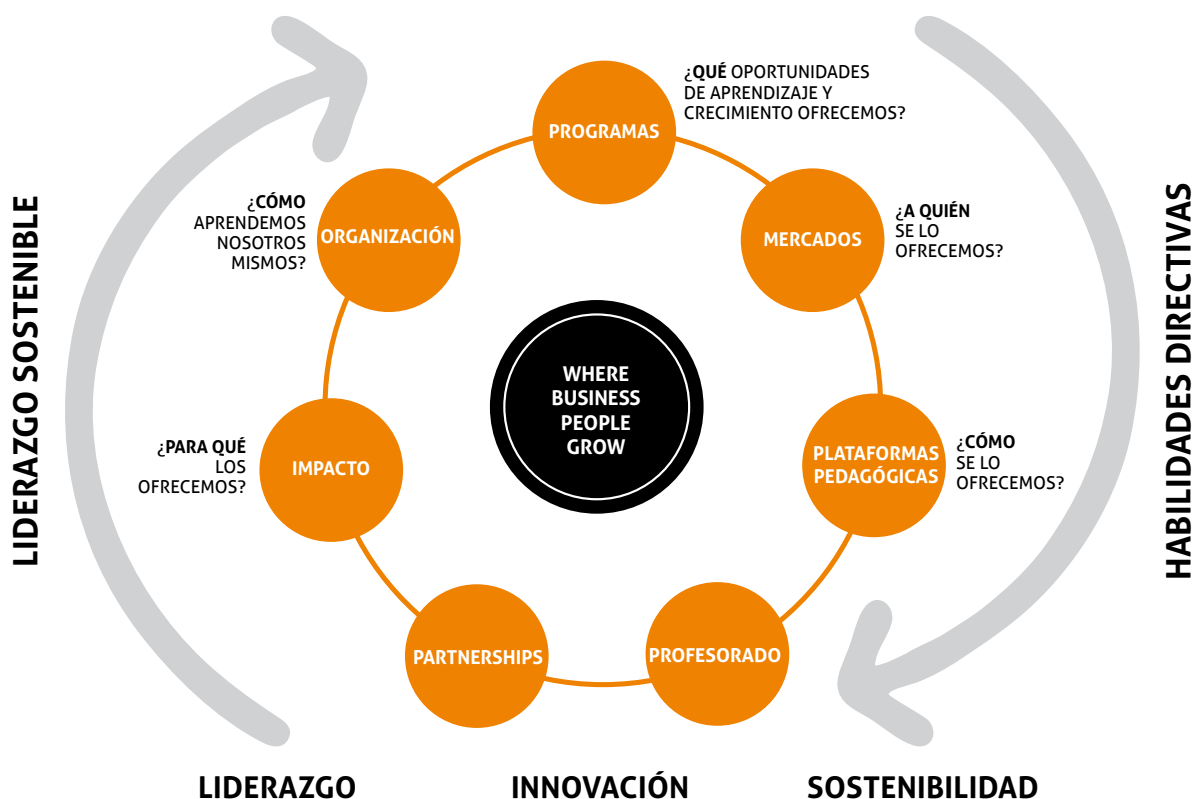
LIDERAZGO SOSTENIBLE

¿QUÉ OPORTUNIDADES DE APRENDIZAJE Y CRECIMIENTO OFRECEMOS?

PROGRAMAS

¿CÓMO APRENDEMOS NOSOTROS MISMOS?

ORGANIZACIÓN

MERCADOS

¿A QUIÉN SE LO OFRECEMOS?

WHERE BUSINESS PEOPLE GROW

¿PARA QUÉ LOS OFRECEMOS?

IMPACTO

PLATAFORMAS PEDAGÓGICAS

¿CÓMO SE LO OFRECEMOS?

PARTNERSHIPS

PROFESORADO

HABILIDADES DIRECTIVAS

LIDERAZGO

INNOVACIÓN

SOSTENIBILIDAD